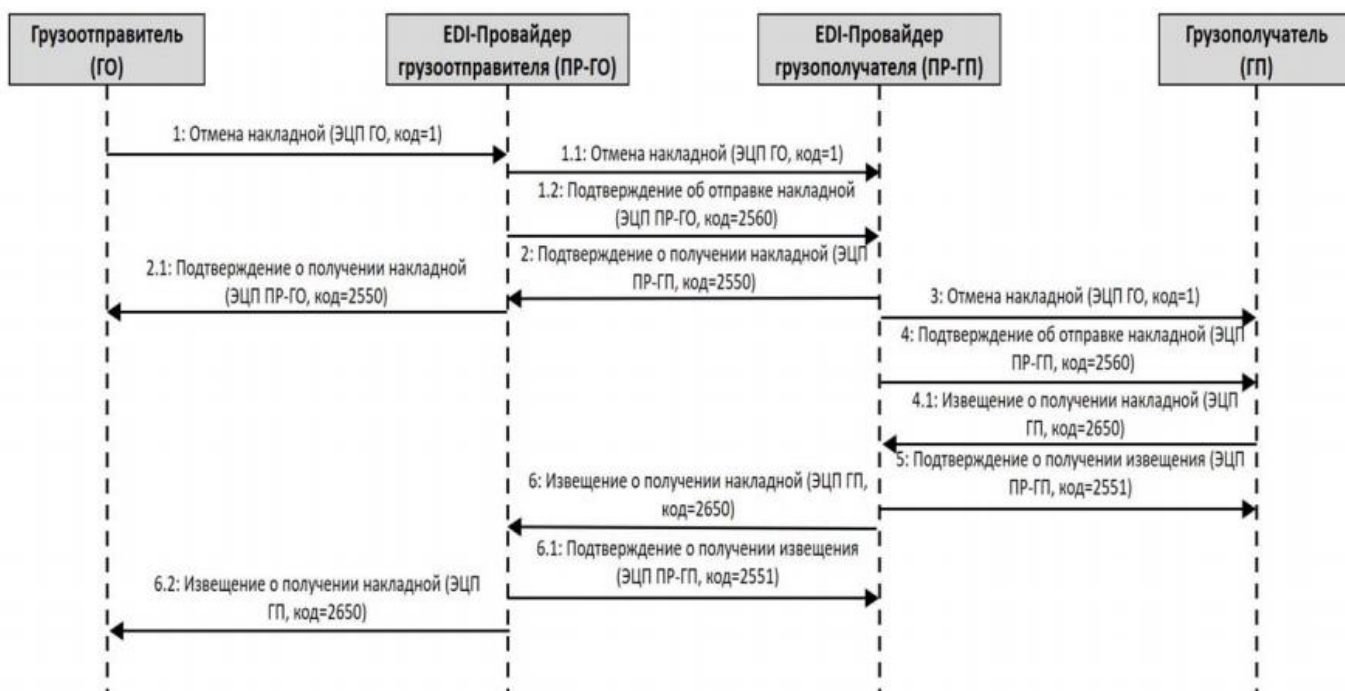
Грузоотправитель (ГО)

EDI-Провайдер грузоотправителя (ПР-ГО)

EDI-Провайдер грузополучателя (ПР-ГП)

Грузополучатель (ГП)

1: Отмена накладной (ЭЦП ГО, код=1)

1.1: Отмена накладной (ЭЦП ГО, код=1)

1.2: Подтверждение об отправке накладной (ЭЦП ПР-ГО, код=2560)

2: Подтверждение о получении накладной (ЭЦП ПР-ГП, код=2550)

2.1: Подтверждение о получении накладной (ЭЦП ПР-ГО, код=2550)

3: Отмена накладной (ЭЦП ГО, код=1)

4: Подтверждение об отправке накладной (ЭЦП ПР-ГП, код=2560)

4.1: Извещение о получении накладной (ЭЦП ГП, код=2650)

5: Подтверждение о получении извещения (ЭЦП ПР-ГП, код=2551)

6: Извещение о получении накладной (ЭЦП ГП, код=2650)

6.1: Подтверждение о получении извещения (ЭЦП ПР-ГП, код=2551)

6.2: Извещение о получении накладной (ЭЦП ГП, код=2650)